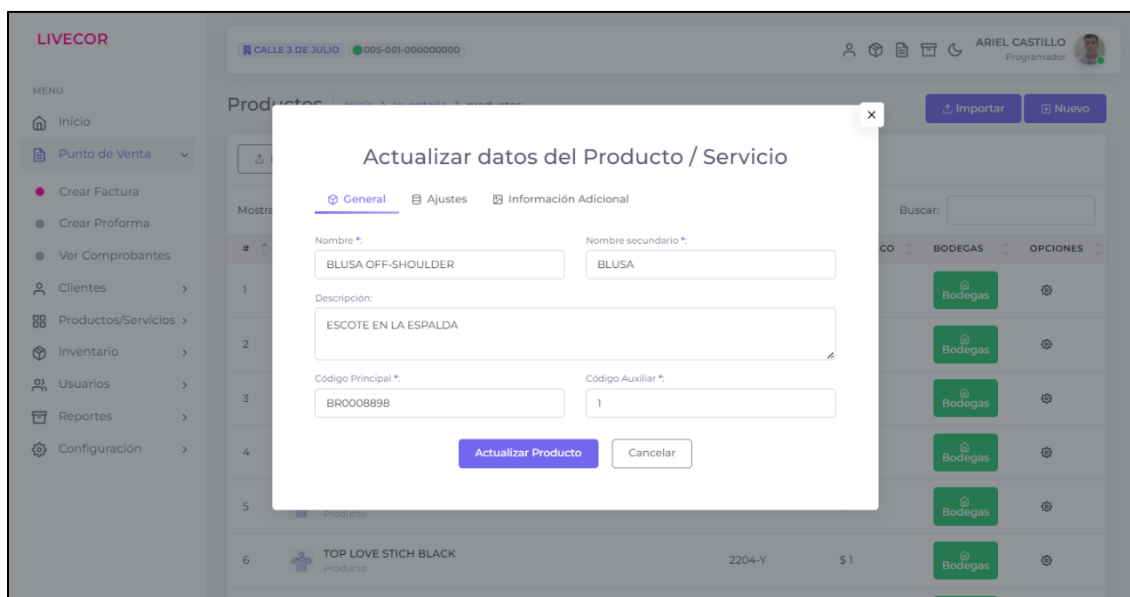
LIVECOR

CALLE 3 DE JULIO 005-001-000000000

ARIEL CASTILLO
Programador

MENU
Inicio
Punto de Venta
Crear Factura
Crear Proforma
Ver Comprobantes
Clientes
Productos/Servicios
Inventario
Usuarios
Reportes
Configuración

Productos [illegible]

Importar
Nuevo

Mostra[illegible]

Buscar:

| # | | | CO | BODEGAS | OPCIONES |
|---|---|---|---|---|---|
| 1 | | | | Bodegas | |
| 2 | | | | Bodegas | |
| 3 | | | | Bodegas | |
| 4 | | | | Bodegas | |
| 5 | Producto | | | Bodegas | |
| 6 | TOP LOVE STICH BLACK Producto | 2204-Y | $1 | Bodegas | |

Actualizar datos del Producto / Servicio

General
Ajustes
Información Adicional

Nombre *:
BLUSA OFF-SHOULDER

Nombre secundario *:
BLUSA

Descripción:
ESCOTE EN LA ESPALDA

Código Principal *:
BR0008898

Código Auxiliar *:
1

Actualizar Producto
Cancelar